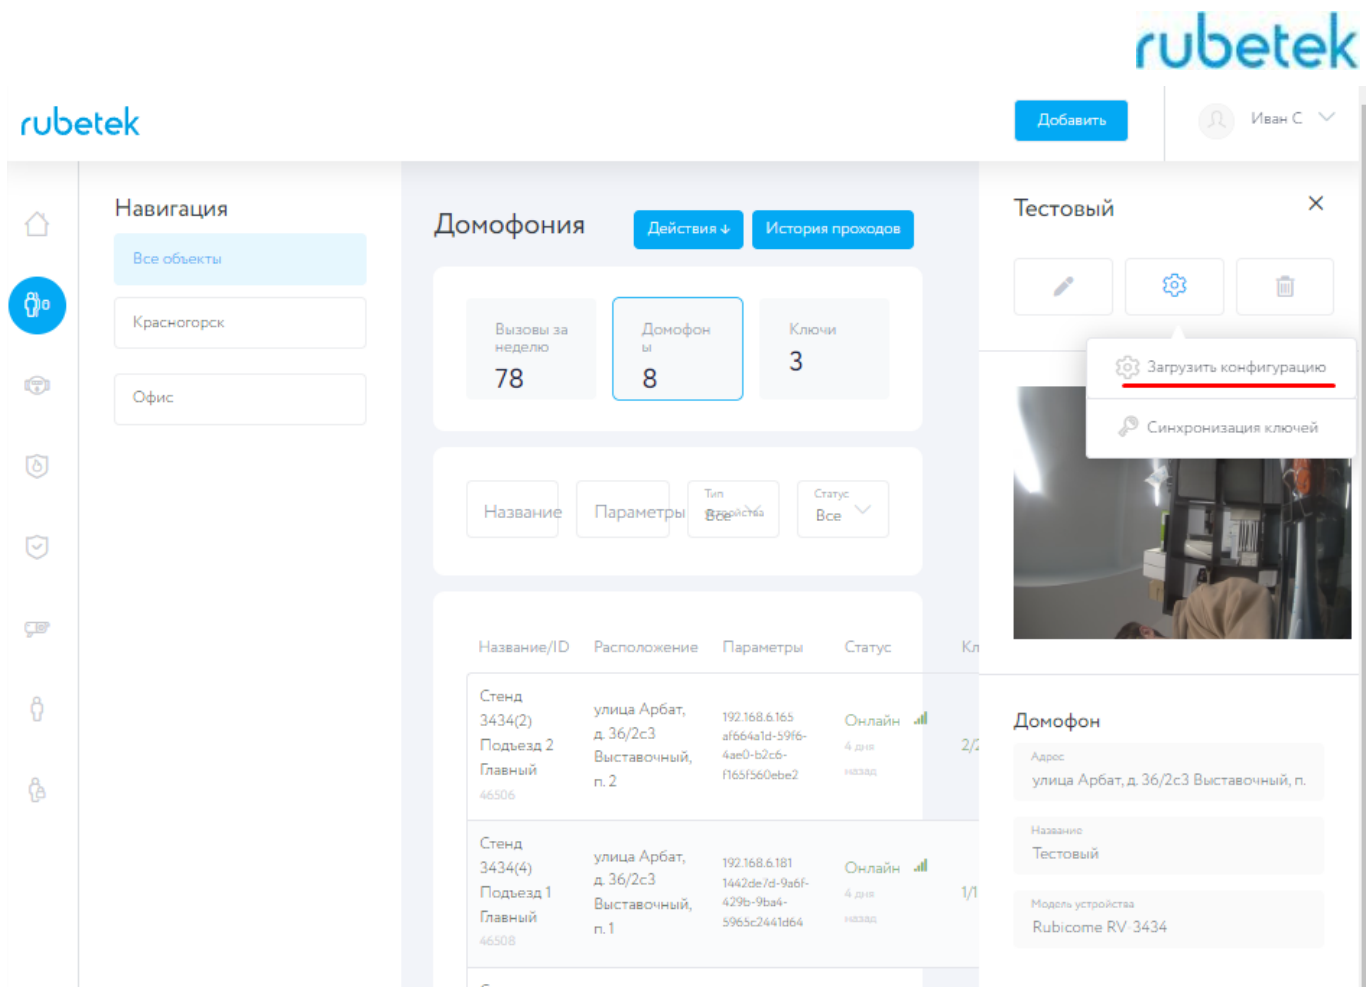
rubetek

rubetek

Добавить

Иван С

Навигация

Все объекты

Красногорск

Офис

Домофония

Действия ↓

История проходов

Вызовы за неделю
78

Домофоны
8

Ключи
3

Название

Параметры

Тип устройства
Все

Статус
Все

| Название/ID | Расположение | Параметры | Статус | Кл |
|---|---|---|---|---|
| Стенд 3434(2) Подъезд 2 Главный 46506 | улица Арбат, д. 36/2с3 Выставочный, п. 2 | 192.168.6.165 af664a1d-59f6-4ae0-b2c6-f165f560ebe2 | Онлайн 4 дня назад | 2/2 |
| Стенд 3434(4) Подъезд 1 Главный 46508 | улица Арбат, д. 36/2с3 Выставочный, п. 1 | 192.168.6.181 1442de7d-9a6f-429b-9ba4-5965c2441d64 | Онлайн 4 дня назад | 1/1 |

Тестовый

Загрузить конфигурацию

Синхронизация ключей

Домофон

Адрес
улица Арбат, д. 36/2с3 Выставочный, п.

Название
Тестовый

Модель устройства
Rubicome RV-3434